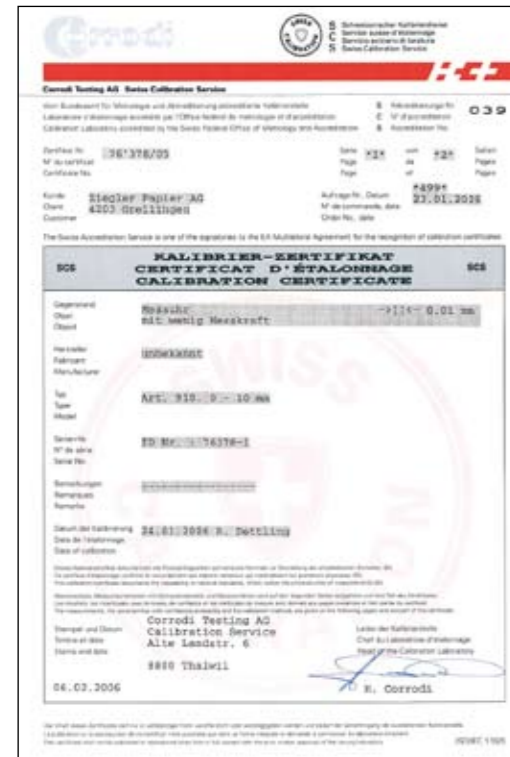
Corrodi

S Schweizerischer Kalibrierdienst
C Service suisse d'étalonnage
S Servizio svizzero di taratura
Swiss Calibration Service

Corrodi Testing AG Swiss Calibration Service

Vom Bundesamt für Metrologie und Akkreditierung akkreditierte Kalibrierstelle
Laboratoire d'étalonnage accrédité par l'Office fédéral de métrologie et d'accréditation
Calibration Laboratory accredited by the Swiss Federal Office of Metrology and Accreditation

S Akkreditierungs-Nr.
C N° d'accréditation
S Accreditation No.
039

Zertifikat Nr.
N° du certificat
Certificate No.
36'378/05

Seite / Page / Page *1* von / de / of *2* Seiten / Pages / Pages

Kunde / Client / Customer
Ziegler Papier AG
4203 Grellingen

Auftrags-Nr., Datum / N° de commande, date / Order No., date
*499*
23.01.2006

The Swiss Accreditation Service is one of the signatories to the EA Multilateral Agreement for the recognition of calibration certificates

SCS KALIBRIER-ZERTIFIKAT SCS
CERTIFICAT D'ÉTALONNAGE
CALIBRATION CERTIFICATE

Gegenstand / Objet / Object
Messuhr ->||<- 0.01 mm
mit wenig Messkraft

Hersteller / Fabricant / Manufacturer
unbekannt

Typ / Type / Model
Art. 910. 0 - 10 mm

Serien-Nr. / N° de série / Serial No.
ID Nr. : 76378-1

Bemerkungen / Remarques / Remarks
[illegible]

Datum der Kalibrierung / Date de l'étalonnage / Date of calibration
24.01.2006 R. Dettling

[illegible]

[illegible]

Stempel und Datum / Timbre et date / Stamp and date
Corrodi Testing AG
Calibration Service
Alte Landstr. 6
8800 Thalwil

Leiter der Kalibrierstelle
Chef du Laboratoire d'étalonnage
Head of the Calibration Laboratory

06.02.2006

H. Corrodi

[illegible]

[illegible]